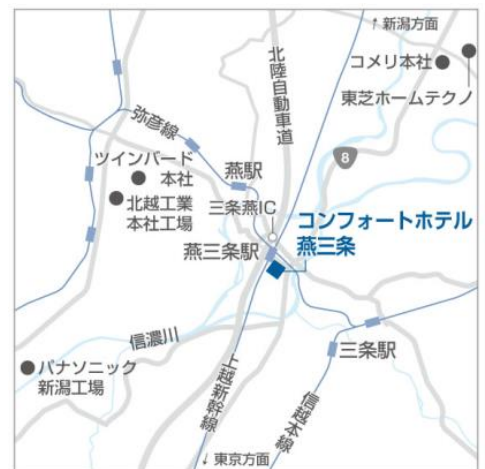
↑新潟方面
コメリ本社
東芝ホームテクノ
北陸自動車道
弥彦線
8
ツインバード本社
燕駅
北越工業本社工場
三条燕IC
コンフォートホテル燕三条
燕三条駅
信濃川
パナソニック新潟工場
三条駅
上越新幹線
信越本線
↓東京方面